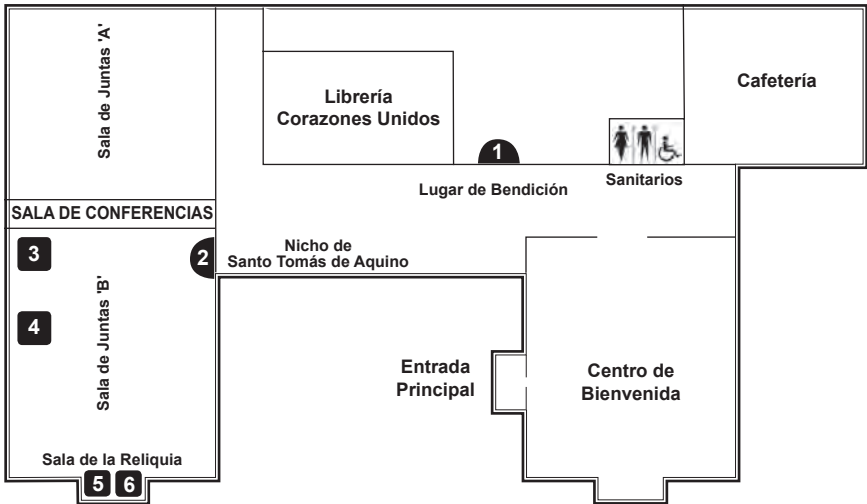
Sala de Juntas 'A'

Librería Corazones Unidos

Cafetería

1

Lugar de Bendición

Sanitarios

SALA DE CONFERENCIAS

3

2

Nicho de Santo Tomás de Aquino

Sala de Juntas 'B'

4

Entrada Principal

Centro de Bienvenida

Sala de la Reliquia

5 6